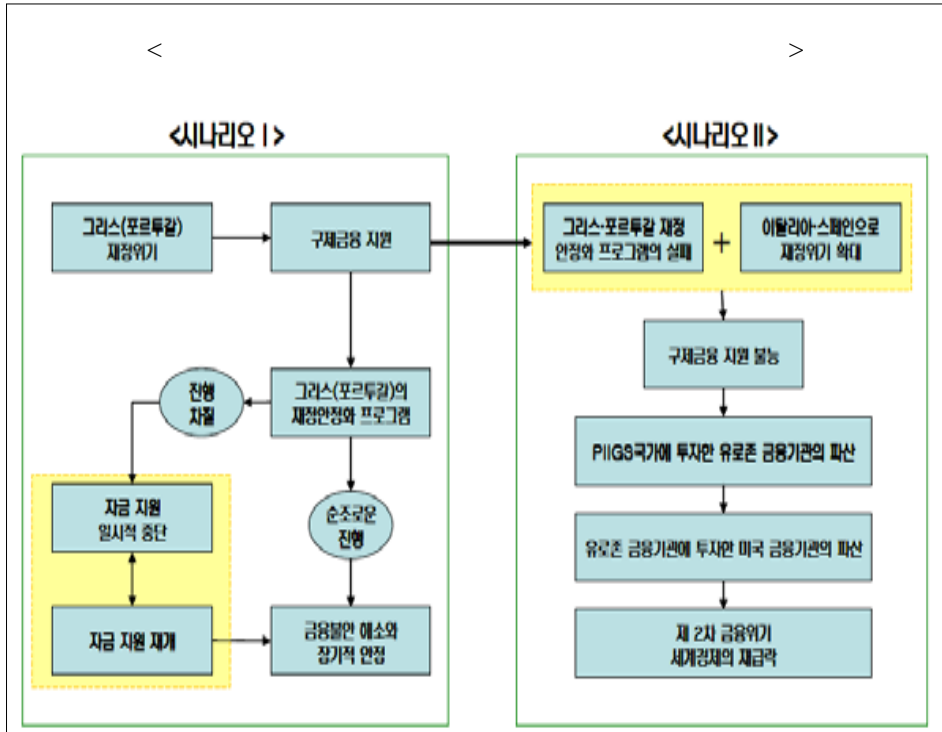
< >

<시나리오 I>

그리스(포르투갈) 재정위기

구제금융 지원

그리스(포르투갈)의 재정안정화 프로그램

진행 차질

순조로운 진행

자금 지원 일시적 중단

자금 지원 재개

금융불안 해소와 장기적 안정

<시나리오 II>

그리스·포르투갈 재정 안정화 프로그램의 실패

+

이탈리아·스페인으로 재정위기 확대

구제금융 지원 불능

PIIGS국가에 투자한 유로존 금융기관의 파산

유로존 금융기관에 투자한 미국 금융기관의 파산

제 2차 금융위기 세계경제의 재급락